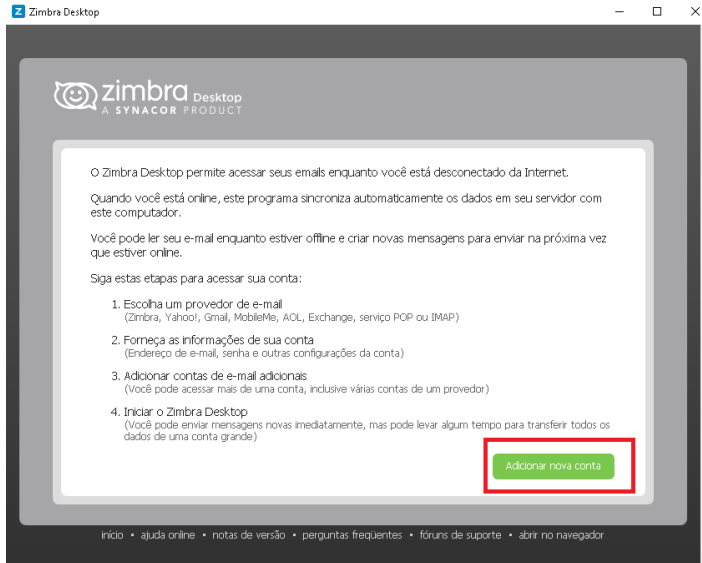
Zimbra Desktop

zimbra Desktop
A SYNACOR PRODUCT

O Zimbra Desktop permite acessar seus emails enquanto você está desconectado da Internet.

Quando você está online, este programa sincroniza automaticamente os dados em seu servidor com este computador.

Você pode ler seu e-mail enquanto estiver offline e criar novas mensagens para enviar na próxima vez que estiver online.

Siga estas etapas para acessar sua conta:

1. Escolha um provedor de e-mail
(Zimbra, Yahoo!, Gmail, MobileMe, AOL, Exchange, serviço POP ou IMAP)

2. Forneça as informações de sua conta
(Endereço de e-mail, senha e outras configurações da conta)

3. Adicionar contas de e-mail adicionais
(Você pode acessar mais de uma conta, inclusive várias contas de um provedor)

4. Iniciar o Zimbra Desktop
(Você pode enviar mensagens novas imediatamente, mas pode levar algum tempo para transferir todos os dados de uma conta grande)

Adicionar nova conta

início • ajuda online • notas de versão • perguntas freqüentes • fóruns de suporte • abrir no navegador